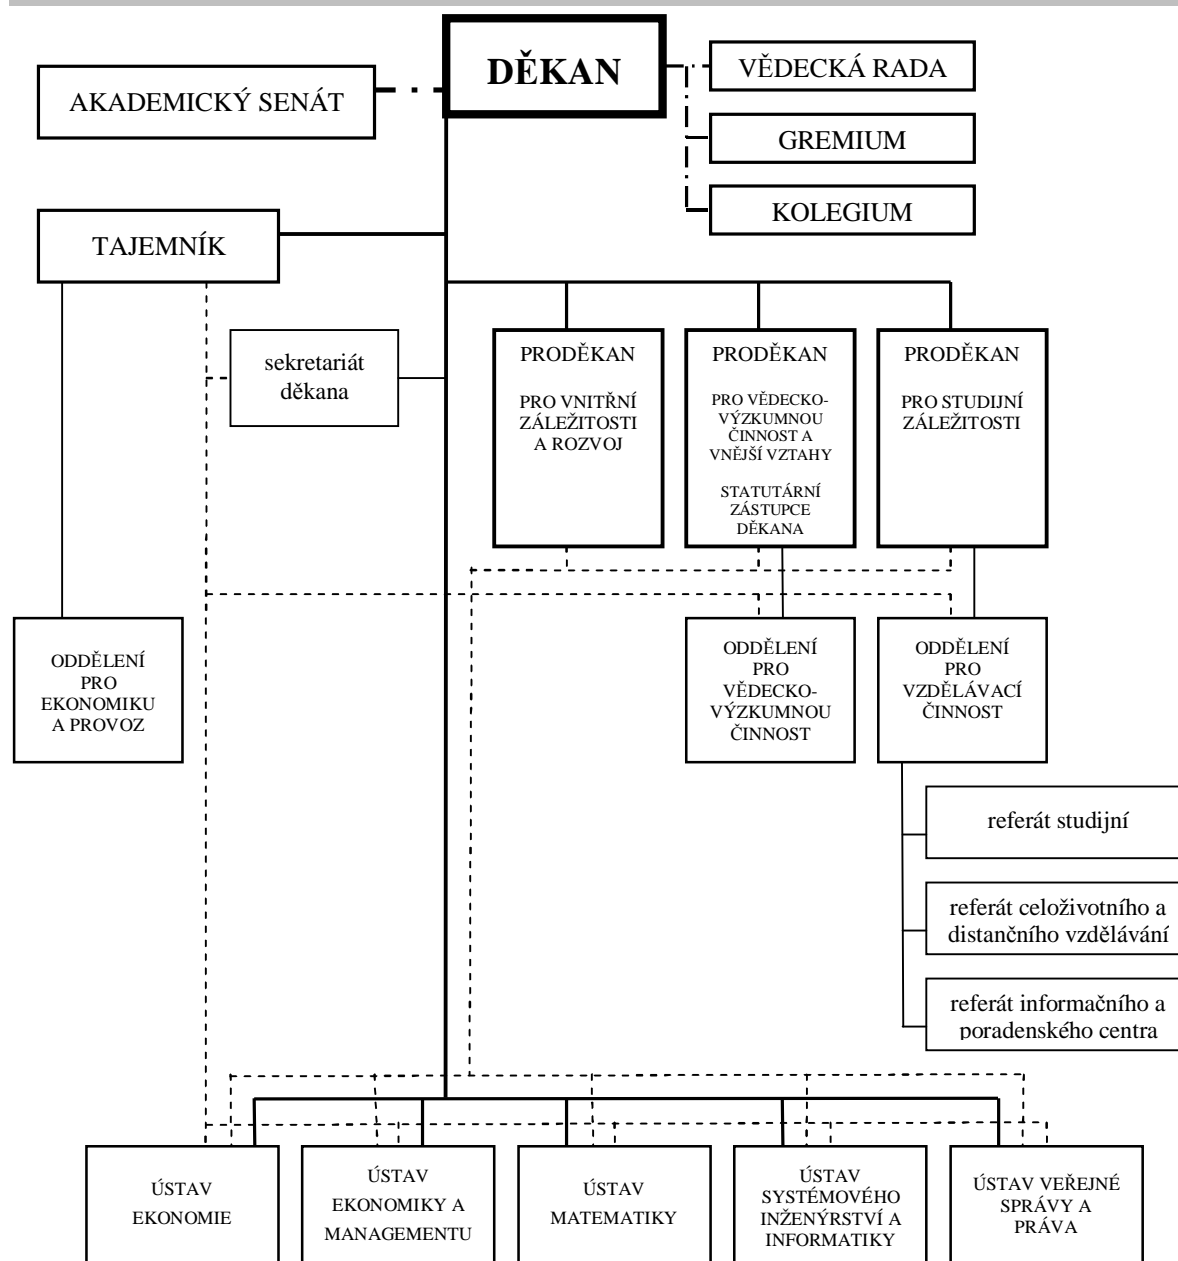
DĚKAN

AKADEMICKÝ SENÁT

VĚDECKÁ RADA

GREMIUM

KOLEGIUM

TAJEMNÍK

sekretariát děkana

PRODĚKAN

PRO VNITŘNÍ ZÁLEŽITOSTI A ROZVOJ

PRODĚKAN

PRO VĚDECKO-VÝZKUMNOU ČINNOST A VNĚJŠÍ VZTAHY

STATUTÁRNÍ ZÁSTUPCE DĚKANA

PRODĚKAN

PRO STUDIJNÍ ZÁLEŽITOSTI

ODDĚLENÍ PRO EKONOMIKU A PROVOZ

ODDĚLENÍ PRO VĚDECKO-VÝZKUMNOU ČINNOST

ODDĚLENÍ PRO VZDĚLÁVACÍ ČINNOST

referát studijní

referát celoživotního a distančního vzdělávání

referát informačního a poradenského centra

ÚSTAV EKONOMIE

ÚSTAV EKONOMIKY A MANAGEMENTU

ÚSTAV MATEMATIKY

ÚSTAV SYSTÉMOVÉHO INŽENÝRSTVÍ A INFORMATIKY

ÚSTAV VEŘEJNÉ SPRÁVY A PRÁVA